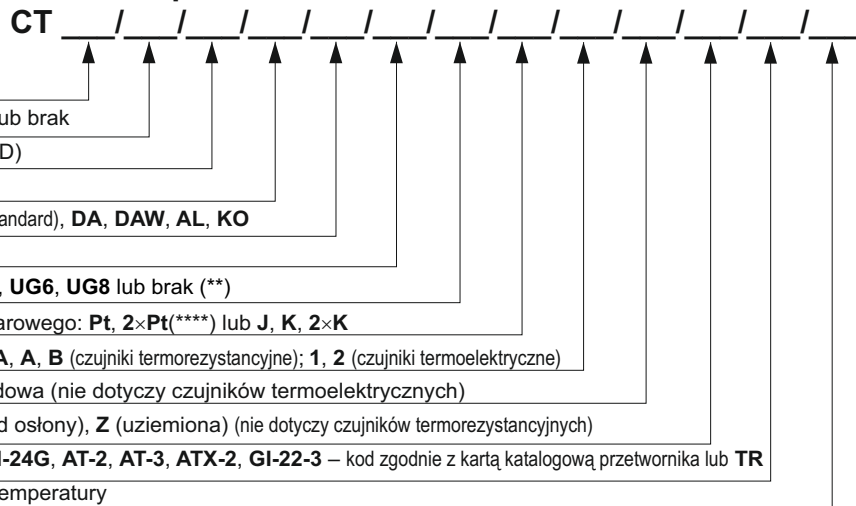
CT ___/___/___/___/___/___/___/___/___/___/___/___/___/___

ub brak

D)

andard), **DA**, **DAW**, **AL**, **KO**

, **UG6**, **UG8** lub brak (**)

arowego: **Pt**, **2**×**Pt**(****) lub **J**, **K**, **2**×**K**

**A**, **A**, **B** (czujniki termorezystancyjne); **1**, **2** (czujniki termoelektryczne)

dowa (nie dotyczy czujników termoelektrycznych)

d osłony), **Z** (uziemiona) (nie dotyczy czujników termorezystancyjnych)

**I-24G**, **AT-2**, **AT-3**, **ATX-2**, **GI-22-3** – kod zgodnie z kartą katalogową przetwornika lub **TR**

emperatury